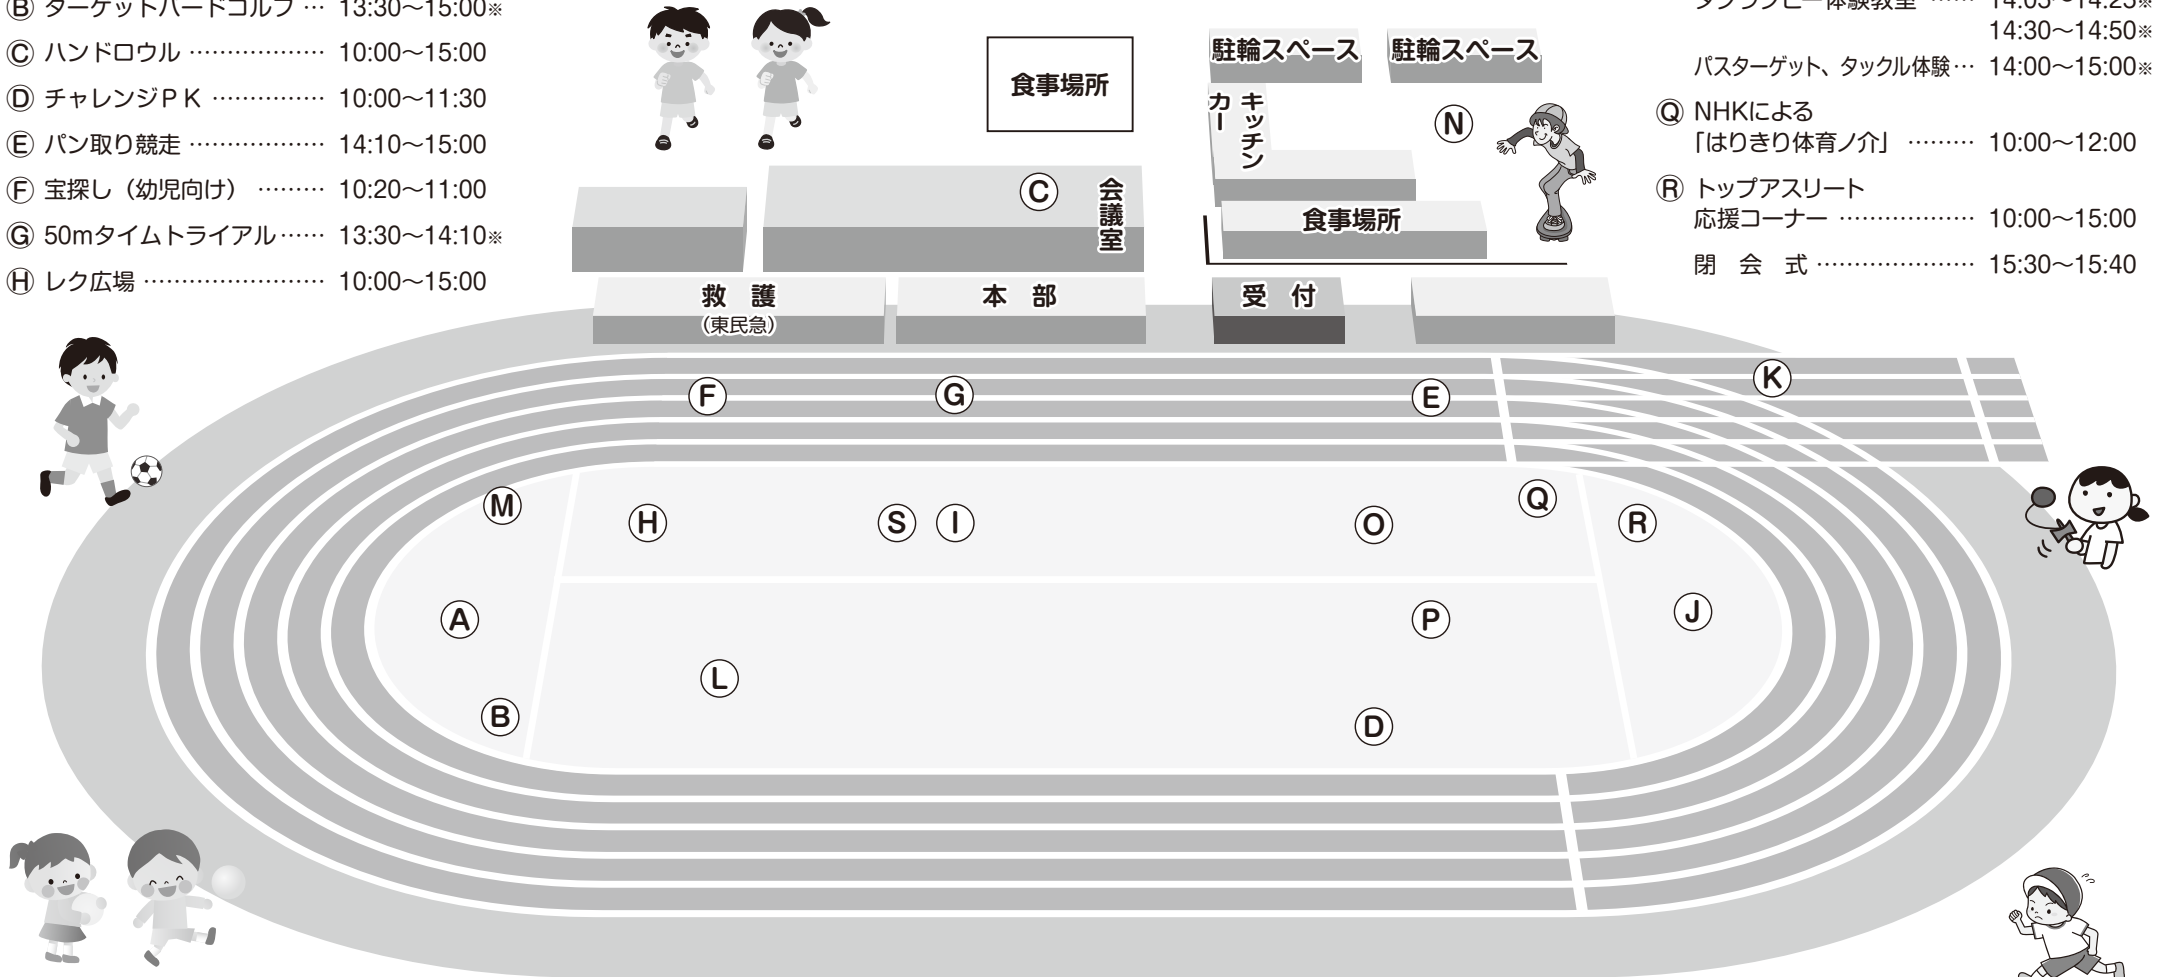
Ⓑ ターゲットバードゴルフ … 13:30～15:00※
Ⓒ ハンドロウル ………………… 10:00～15:00
Ⓓ チャレンジＰＫ …………… 10:00～11:30
Ⓔ パン取り競走 ……………… 14:10～15:00
Ⓕ 宝探し（幼児向け） ……… 10:20～11:00
Ⓖ 50mタイムトライアル …… 13:30～14:10※
Ⓗ レク広場 …………………… 10:00～15:00

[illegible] 14:03～14:23※
14:30～14:50※
パスターゲット、タックル体験 … 14:00～15:00※
Ⓠ NHKによる「はりきり体育ノ介」 ……… 10:00～12:00
Ⓡ トップアスリート応援コーナー ……………… 10:00～15:00
閉 会 式 ………………… 15:30～15:40

食事場所
駐輪スペース
駐輪スペース
キッチンカー
Ⓝ
Ⓒ
会議室
食事場所
救 護
（東民急）
本 部
受 付
Ⓕ
Ⓖ
Ⓔ
Ⓚ
Ⓜ
Ⓗ
Ⓢ
Ⓘ
Ⓞ
Ⓠ
Ⓡ
Ⓐ
Ⓟ
Ⓙ
Ⓛ
Ⓑ
Ⓓ